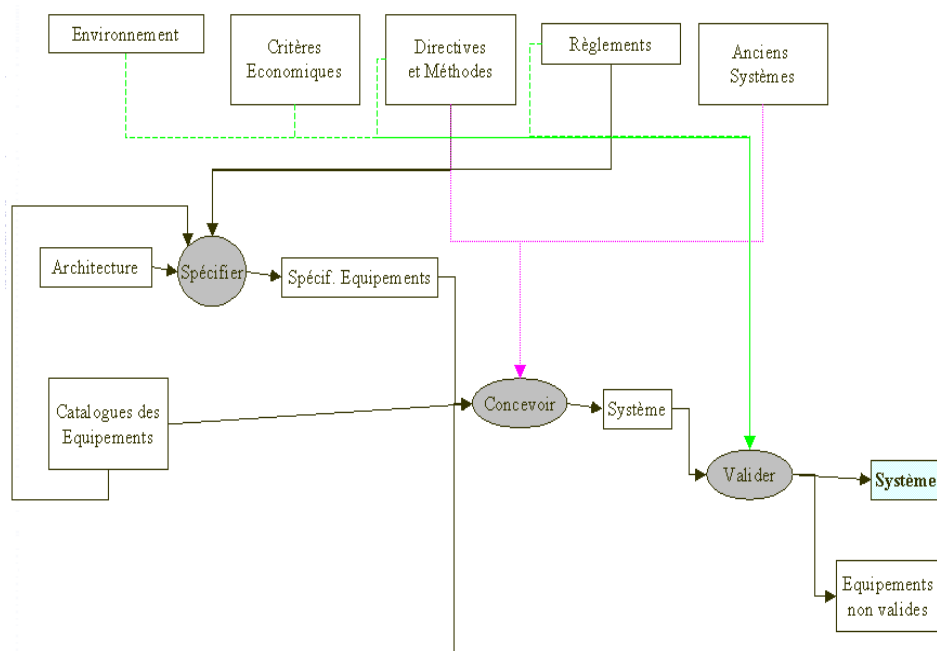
Environnement

Critères Economiques

Directives et Méthodes

Règlements

Anciens Systèmes

Architecture

Spécifier

Spécif. Equipements

Catalogues des Equipements

Concevoir

Système

Valider

Système

Equipements non valides